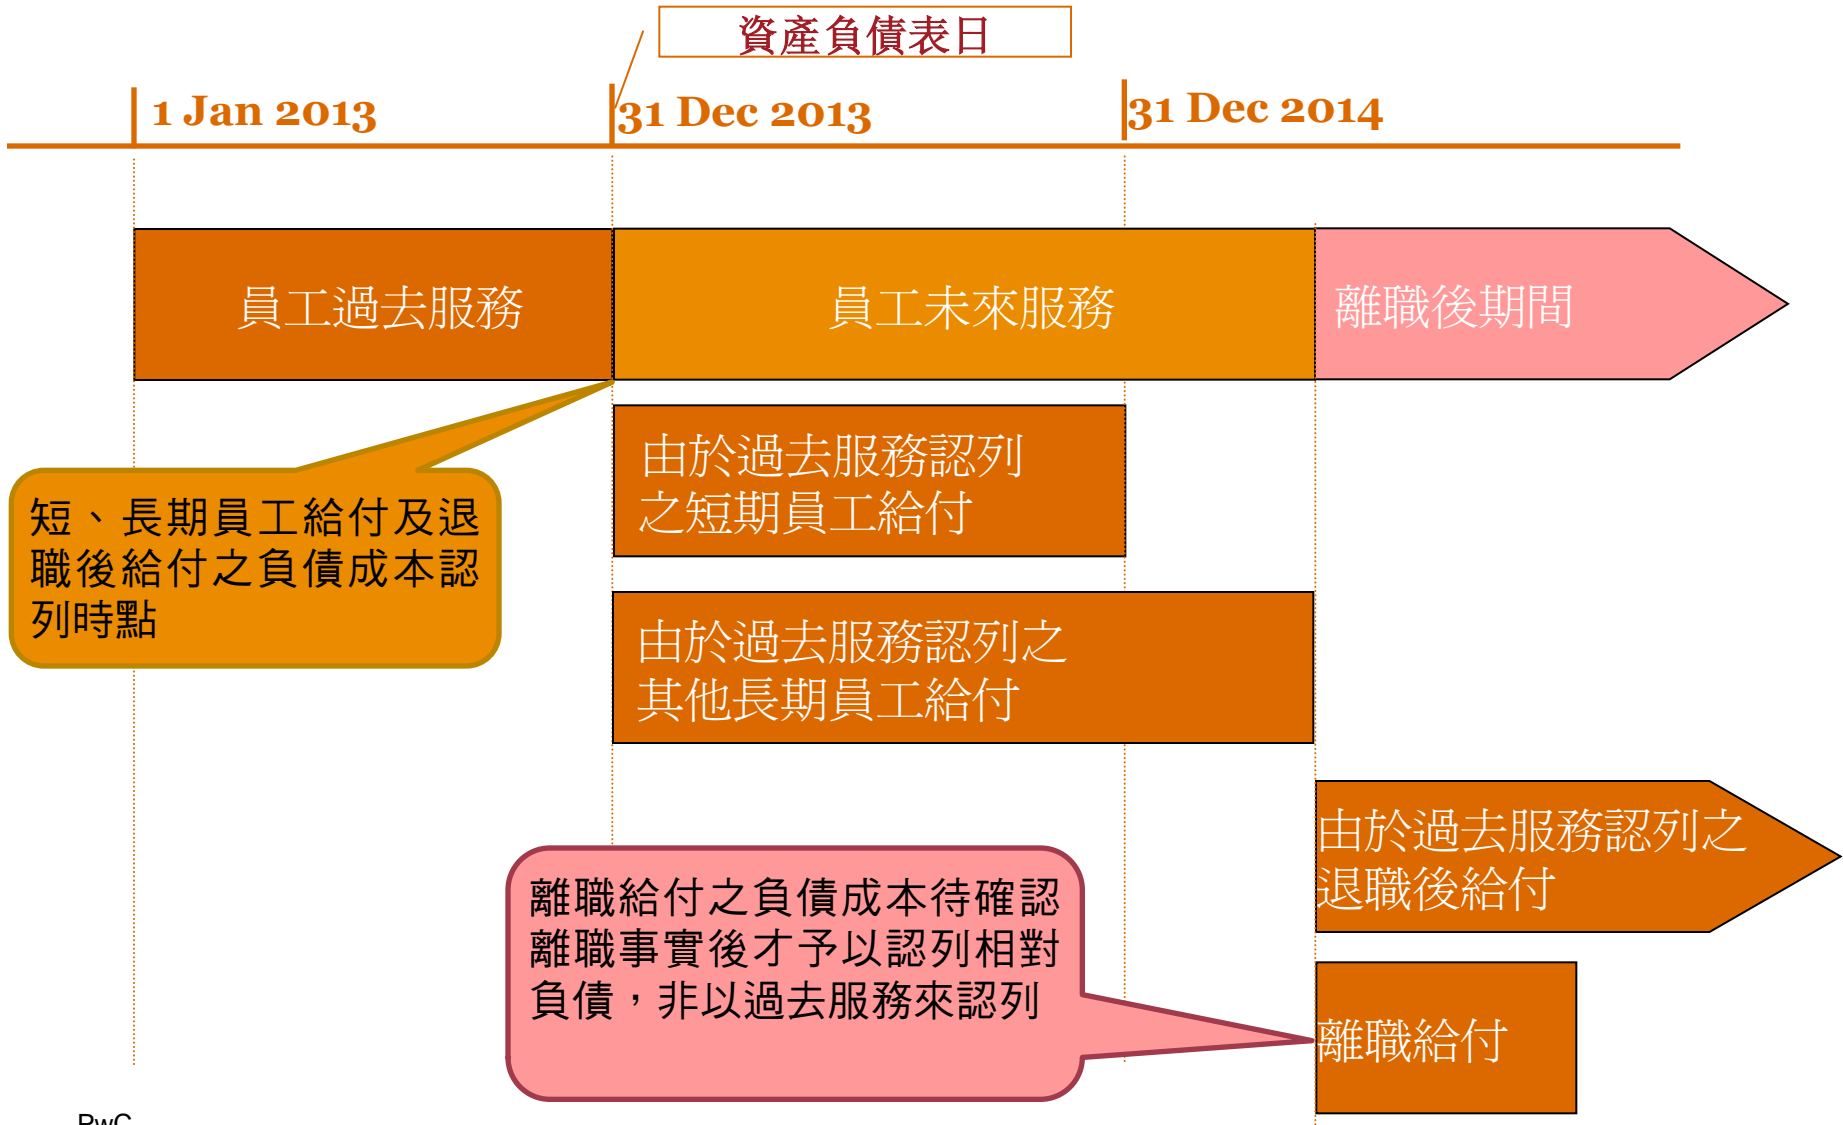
資產負債表日

1 Jan 2013

31 Dec 2013

31 Dec 2014

員工過去服務

員工未來服務

離職後期間

由於過去服務認列之短期員工給付

短、長期員工給付及退職後給付之負債成本認列時點

由於過去服務認列之其他長期員工給付

由於過去服務認列之退職後給付

離職給付之負債成本待確認離職事實後才予以認列相對負債，非以過去服務來認列

離職給付

PwC